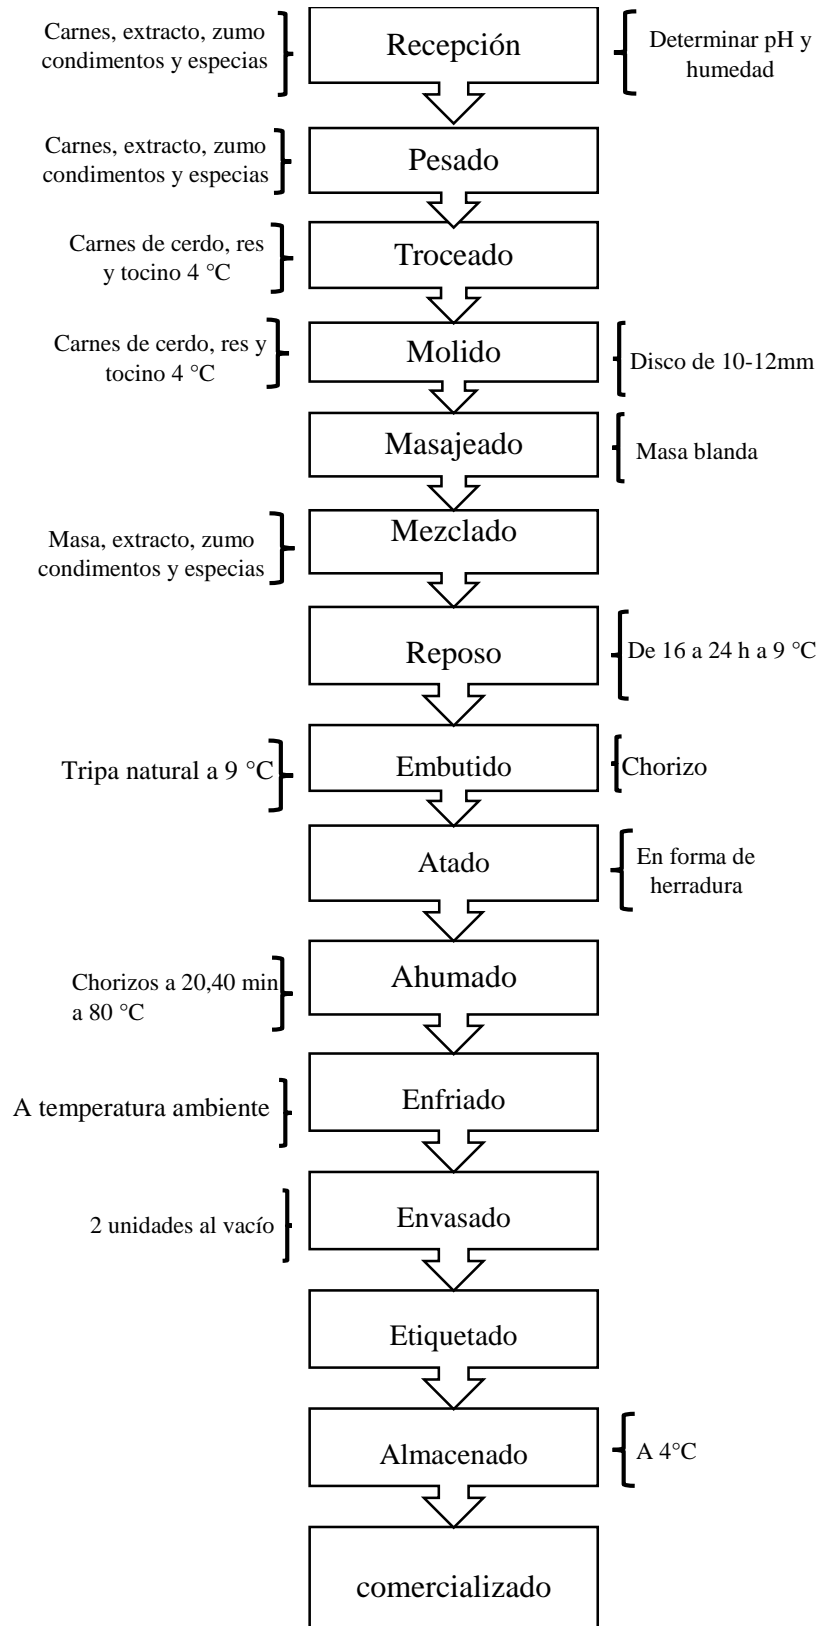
Carnes, extracto, zumo condimentos y especias

Recepción

Determinar pH y humedad

Carnes, extracto, zumo condimentos y especias

Pesado

Carnes de cerdo, res y tocino 4 °C

Troceado

Carnes de cerdo, res y tocino 4 °C

Molido

Disco de 10-12mm

Masajeado

Masa blanda

Masa, extracto, zumo condimentos y especias

Mezclado

Reposo

De 16 a 24 h a 9 °C

Tripa natural a 9 °C

Embutido

Chorizo

Atado

En forma de herradura

Chorizos a 20,40 min a 80 °C

Ahumado

A temperatura ambiente

Enfriado

2 unidades al vacío

Envasado

Etiquetado

Almacenado

A 4°C

comercializado